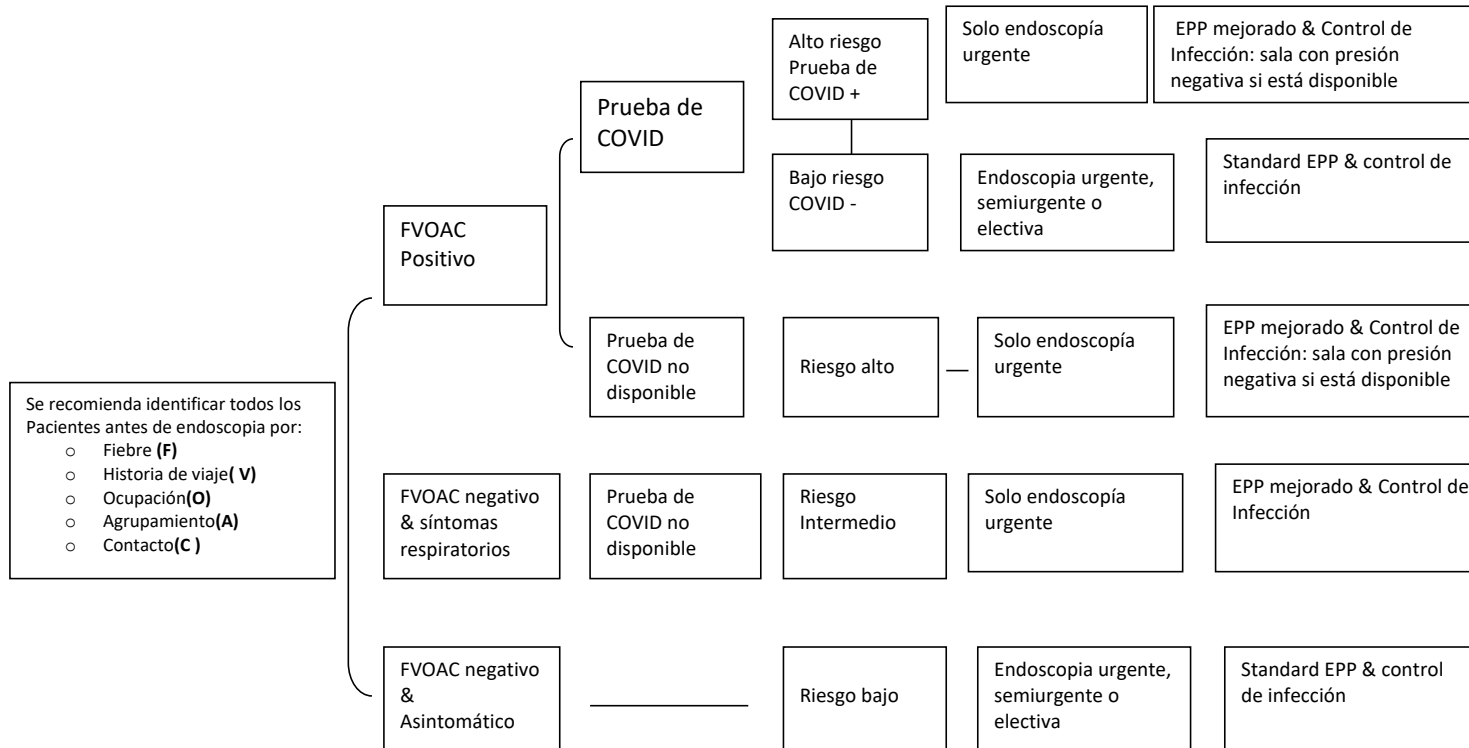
Se recomienda identificar todos los Pacientes antes de endoscopia por:
○ Fiebre **(F)**
○ Historia de viaje**( V)**
○ Ocupación**(O)**
○ Agrupamiento**(A)**
○ Contacto**(C )**

FVOAC Positivo

Prueba de COVID

Alto riesgo Prueba de COVID +

Solo endoscopía urgente

EPP mejorado & Control de Infección: sala con presión negativa si está disponible

Bajo riesgo COVID -

Endoscopia urgente, semiurgente o electiva

Standard EPP & control de infección

Prueba de COVID no disponible

Riesgo alto

Solo endoscopía urgente

EPP mejorado & Control de Infección: sala con presión negativa si está disponible

FVOAC negativo & síntomas respiratorios

Prueba de COVID no disponible

Riesgo Intermedio

Solo endoscopía urgente

EPP mejorado & Control de Infección

FVOAC negativo & Asintomático

Riesgo bajo

Endoscopia urgente, semiurgente o electiva

Standard EPP & control de infección